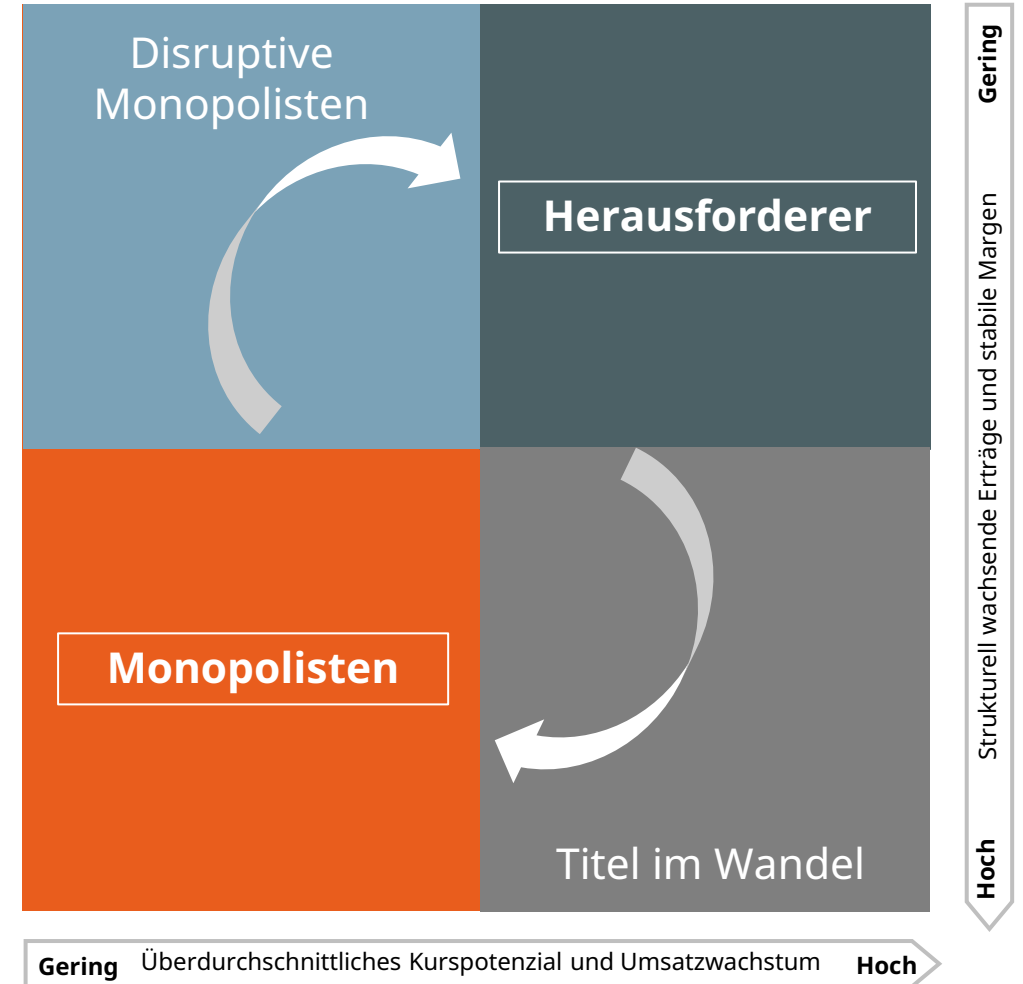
Disruptive Monopolisten

Herausforderer

Monopolisten

Titel im Wandel

Gering

Strukturell wachsende Erträge und stabile Margen

Hoch

Gering Überdurchschnittliches Kurspotenzial und Umsatzwachstum Hoch